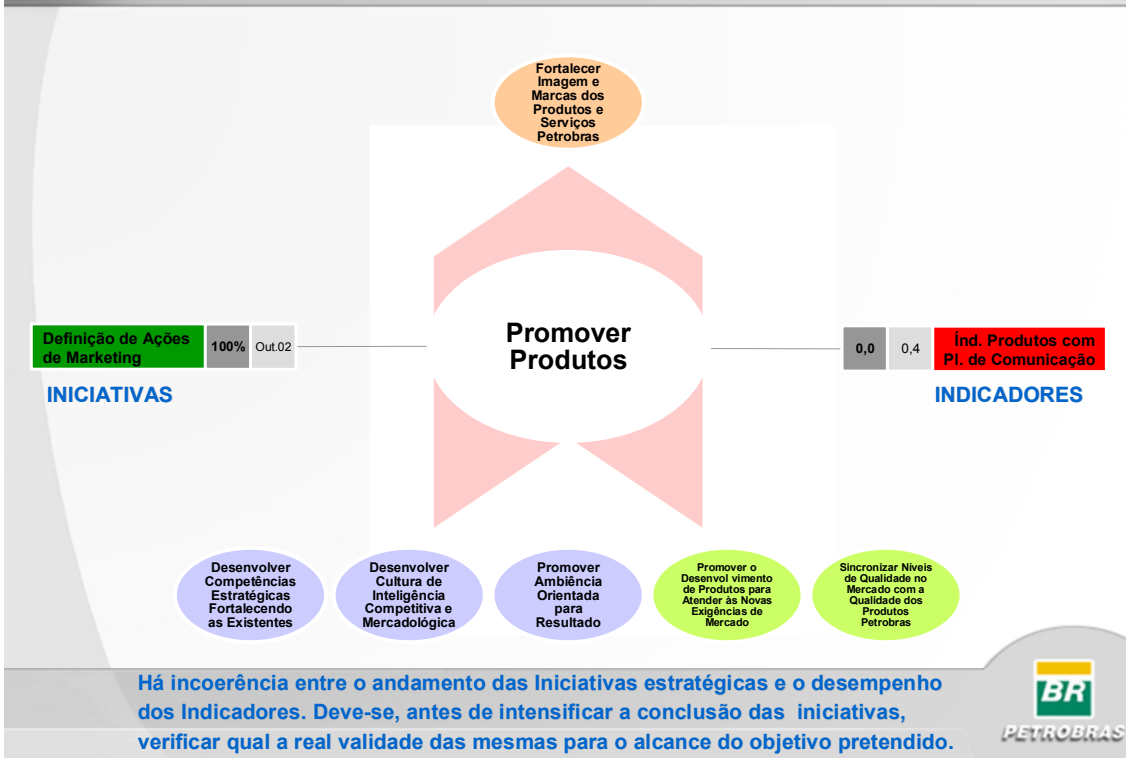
Fortalecer Imagem e Marcas dos Produtos e Serviços Petrobras

Definição de Ações de Marketing | 100% | Out.02

INICIATIVAS

Promover Produtos

0,0 | 0,4 | Índ. Produtos com Pl. de Comunicação

INDICADORES

Desenvolver Competências Estratégicas Fortalecendo as Existentes

Desenvolver Cultura de Inteligência Competitiva e Mercadológica

Promover Ambiência Orientada para Resultado

Promover o Desenvol vimento de Produtos para Atender às Novas Exigências de Mercado

Sincronizar Níveis de Qualidade no Mercado com a Qualidade dos Produtos Petrobras

Há incoerência entre o andamento das Iniciativas estratégicas e o desempenho dos Indicadores. Deve-se, antes de intensificar a conclusão das iniciativas, verificar qual a real validade das mesmas para o alcance do objetivo pretendido.

BR
PETROBRAS